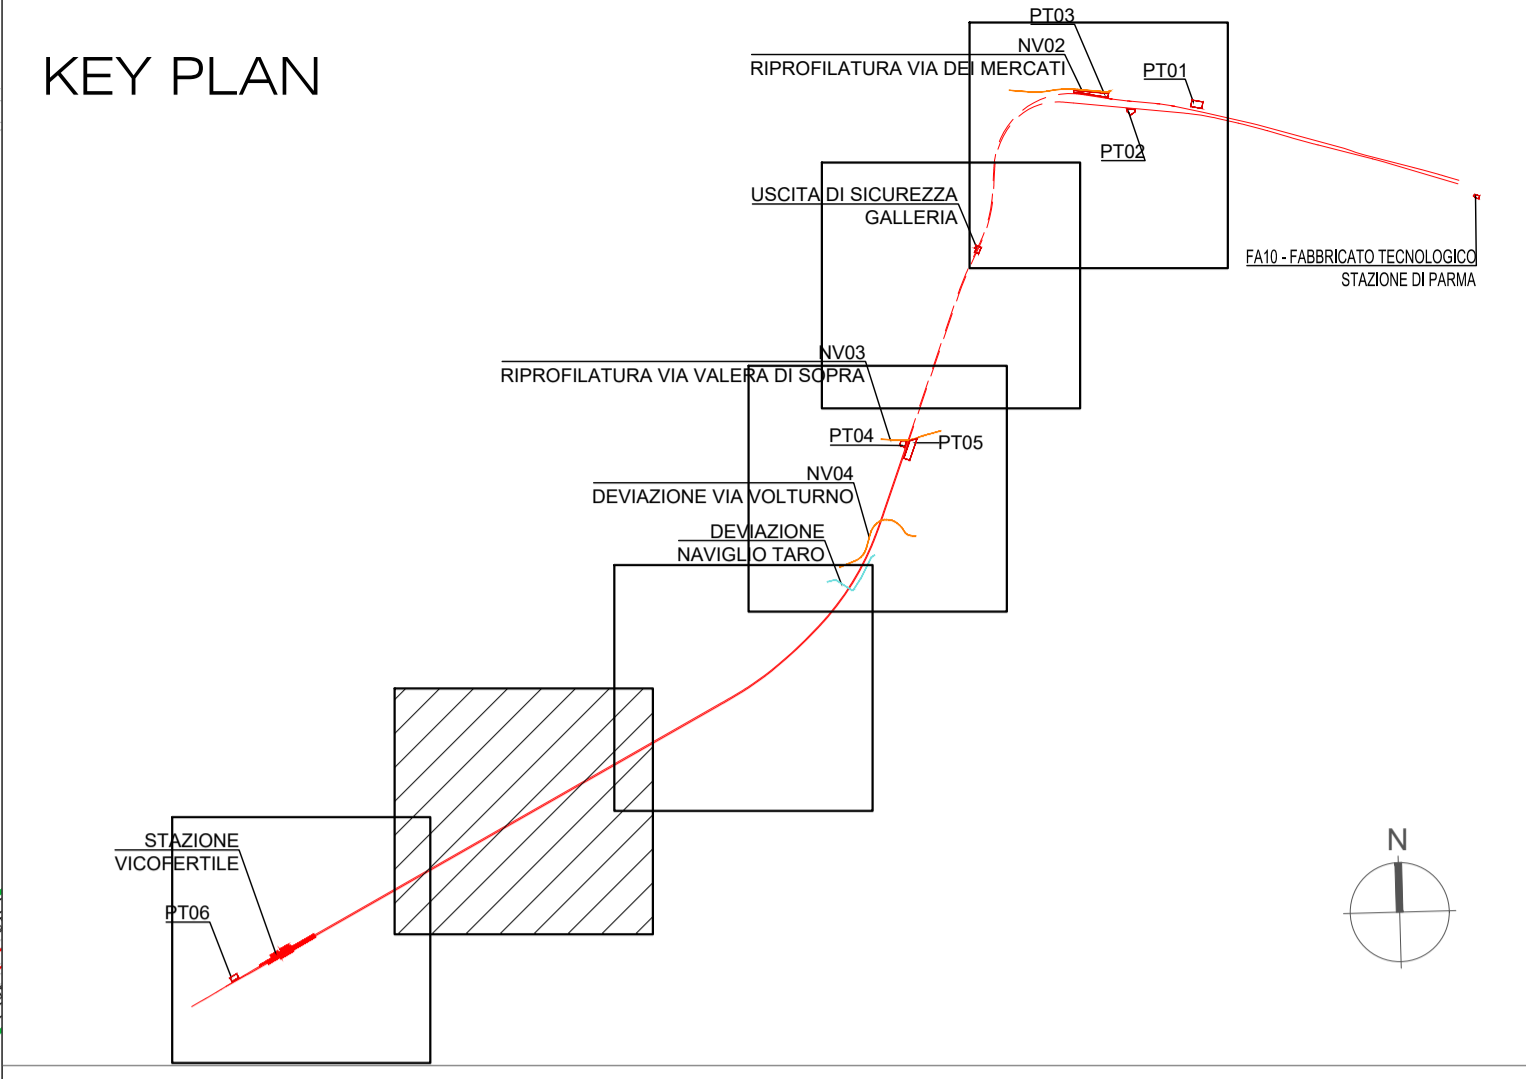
KEY PLAN

PT03

NV02

RIPROFILATURA VIA DEI MERCATI

PT01

PT02

USCITA DI SICUREZZA GALLERIA

FA10 - FABBRICATO TECNOLOGICO STAZIONE DI PARMA

NV03

RIPROFILATURA VIA VALERA DI SOPRA

PT04

PT05

NV04

DEVIAZIONE VIA VOLTURNO

DEVIAZIONE NAVIGLIO TARO

STAZIONE VICOFERTILE

PT06

N